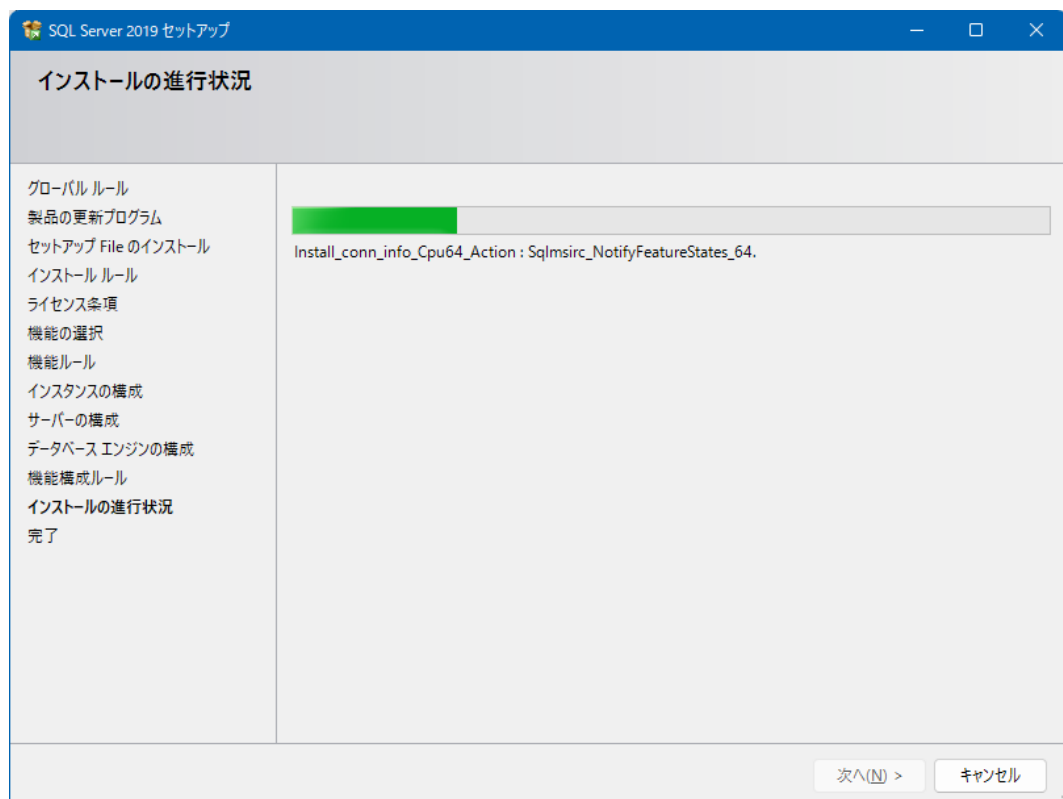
SQL Server 2019 セットアップ

インストールの進行状況

グローバル ルール
製品の更新プログラム
セットアップ File のインストール
インストール ルール
ライセンス条項
機能の選択
機能ルール
インスタンスの構成
サーバーの構成
データベース エンジンの構成
機能構成ルール
インストールの進行状況
完了

Install_conn_info_Cpu64_Action : Sqlmsirc_NotifyFeatureStates_64.

次へ(N) >
キャンセル